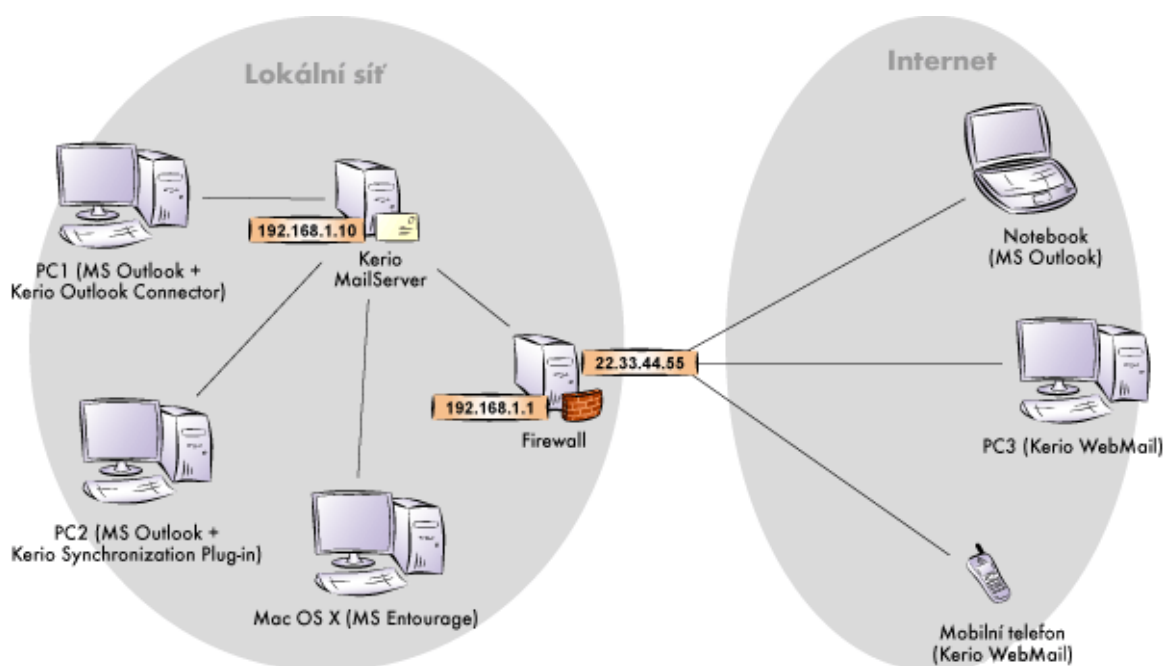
Lokální síť

Internet

192.168.1.10

Kerio MailServer

PC1 (MS Outlook + Kerio Outlook Connector)

PC2 (MS Outlook + Kerio Synchronization Plug-in)

Mac OS X (MS Entourage)

22.33.44.55

192.168.1.1

Firewall

Notebook (MS Outlook)

PC3 (Kerio WebMail)

Mobilní telefon (Kerio WebMail)